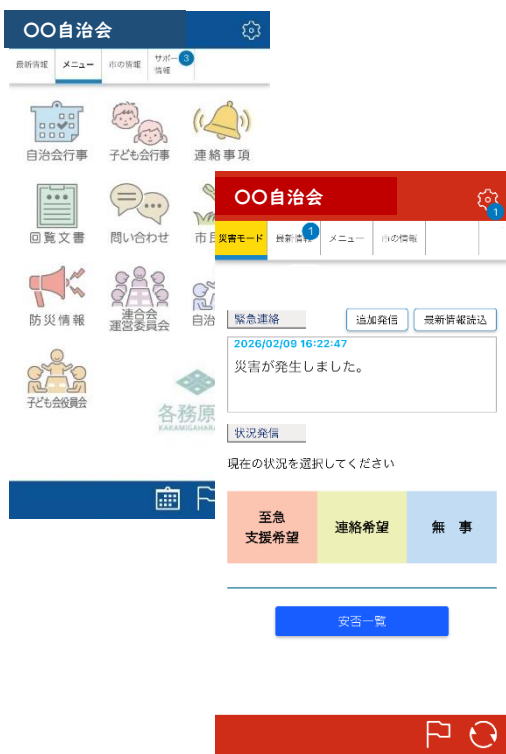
〇〇自治会

最新情報 メニュー 市の情報 サポート情報 3

自治会行事 子ども会行事 連絡事項

回覧文書 問い合わせ 市民

防災情報 連合会運営委員会 自治

子ども会役員会

各務原
KAKAMIGAHARA

〇〇自治会

1

災害モード 最新情報 1 メニュー 市の情報

緊急連絡 追加発信 最新情報読込

2026/02/09 16:22:47
災害が発生しました。

状況発信

現在の状況を選択してください

| 至急支援希望 | 連絡希望 | 無　事 |
|---|---|---|

安否一覧